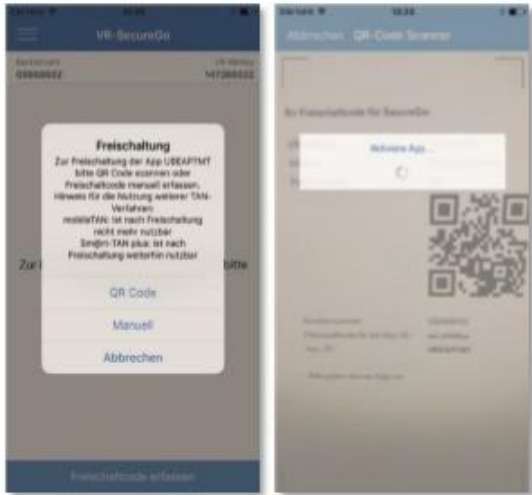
VR-SecureGo

Bankleitzahl
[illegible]

VR-Mitglied
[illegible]

Freischaltung

Zur Freischaltung der App UBEAPTMT bitte QR Code scannen oder Freischaltcode manuell erfassen. Hinweis für die Nutzung weiterer TAN-Verfahren: mobileTAN: ist nach Freischaltung nicht mehr nutzbar Sm@rt-TAN plus: ist nach Freischaltung weiterhin nutzbar

Zur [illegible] bitte

QR Code

Manuell

Abbrechen

Freischaltcode erfassen

Abbrechen QR-Code Scanner

Ihr Freischaltcode für SecureGo

Aktiviere App...

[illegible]